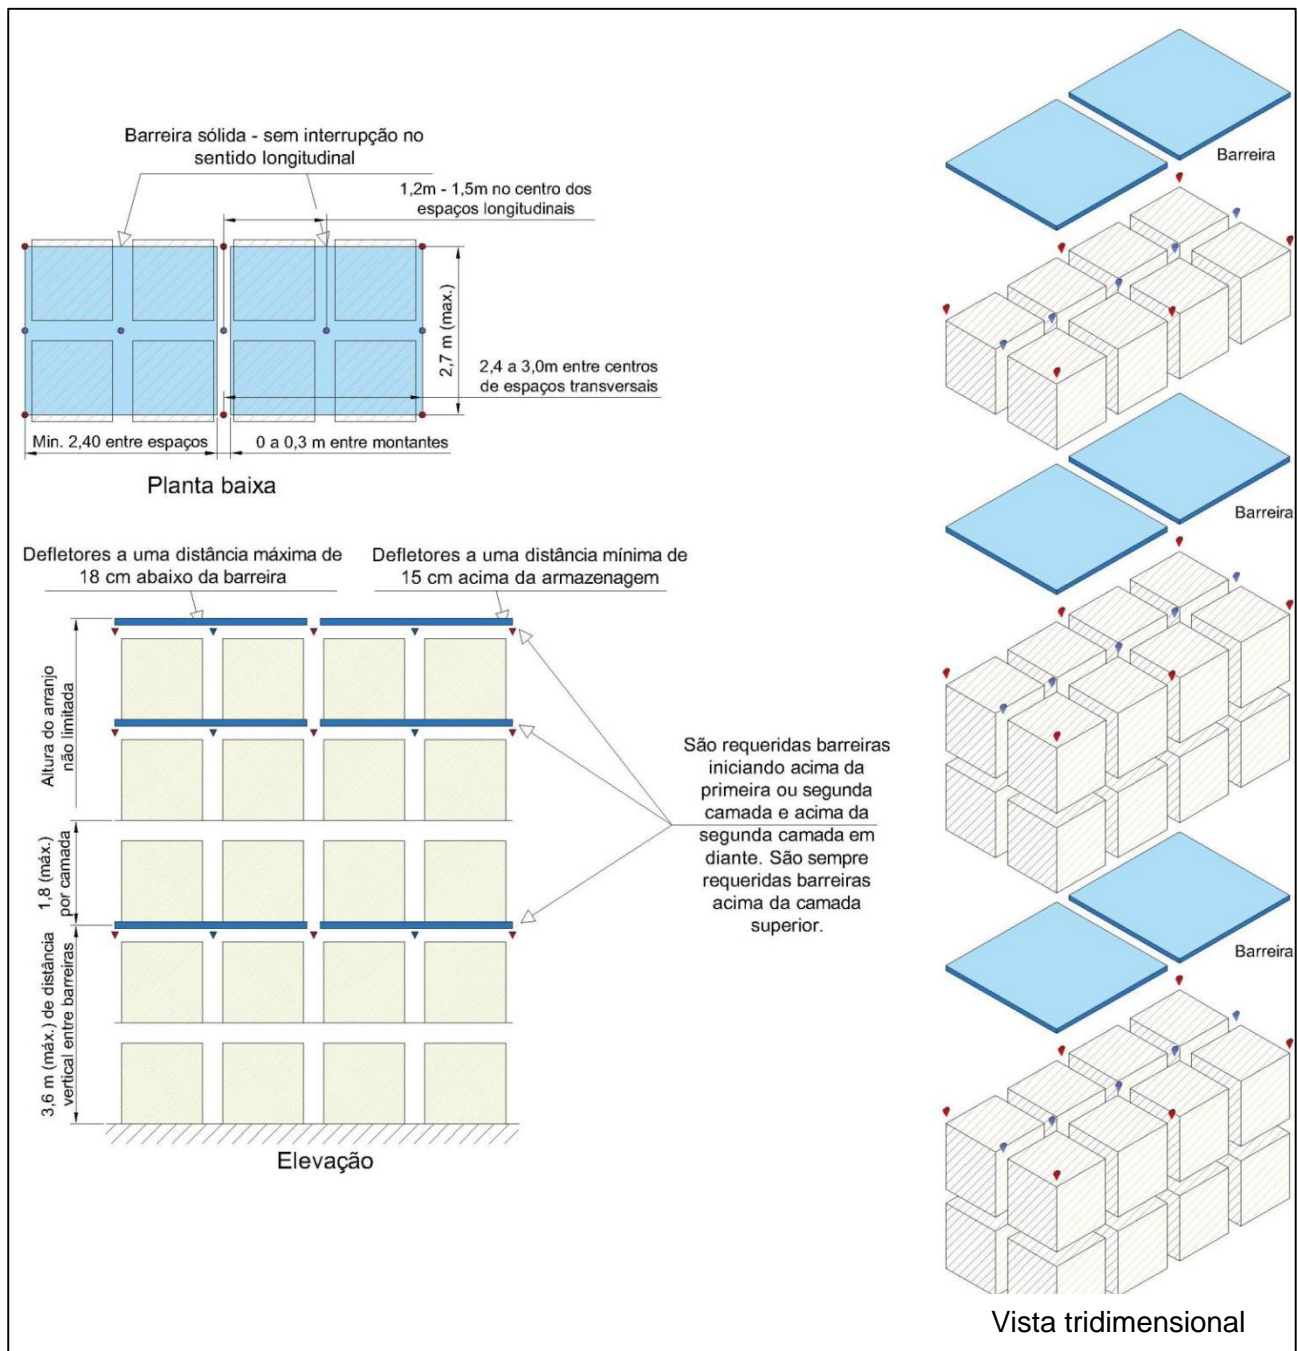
Barreira sólida - sem interrupção no sentido longitudinal

1,2m - 1,5m no centro dos espaços longitudinais

2,7 m (max.)

2,4 a 3,0m entre centros de espaços transversais

Min. 2,40 entre espaços

0 a 0,3 m entre montantes

Planta baixa

Defletores a uma distância máxima de 18 cm abaixo da barreira

Defletores a uma distância mínima de 15 cm acima da armazenagem

Altura do arranjo não limitada

1,8 (máx.) por camada

3,6 m (máx.) de distância vertical entre barreiras

São requeridas barreiras iniciando acima da primeira ou segunda camada e acima da segunda camada em diante. São sempre requeridas barreiras acima da camada superior.

Elevação

Barreira

Barreira

Barreira

Vista tridimensional